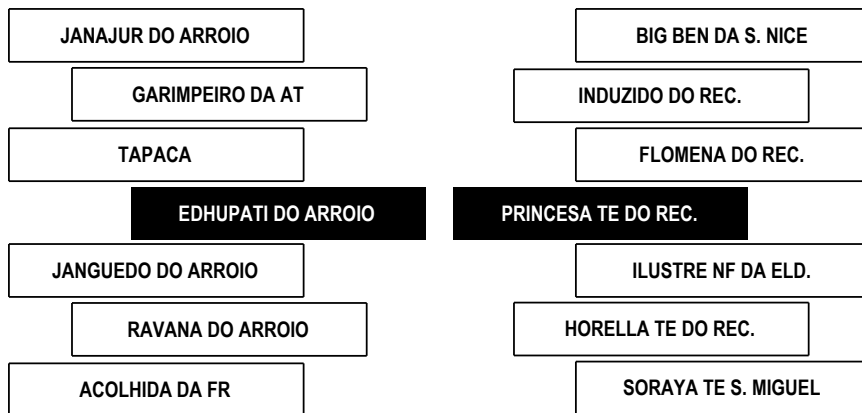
JANAJUR DO ARROIO

GARIMPEIRO DA AT

TAPACA

EDHUPATI DO ARROIO

JANGUEDO DO ARROIO

RAVANA DO ARROIO

ACOLHIDA DA FR

BIG BEN DA S. NICE

INDUZIDO DO REC.

FLOMENA DO REC.

PRINCESA TE DO REC.

ILUSTRE NF DA ELD.

HORELLA TE DO REC.

SORAYA TE S. MIGUEL